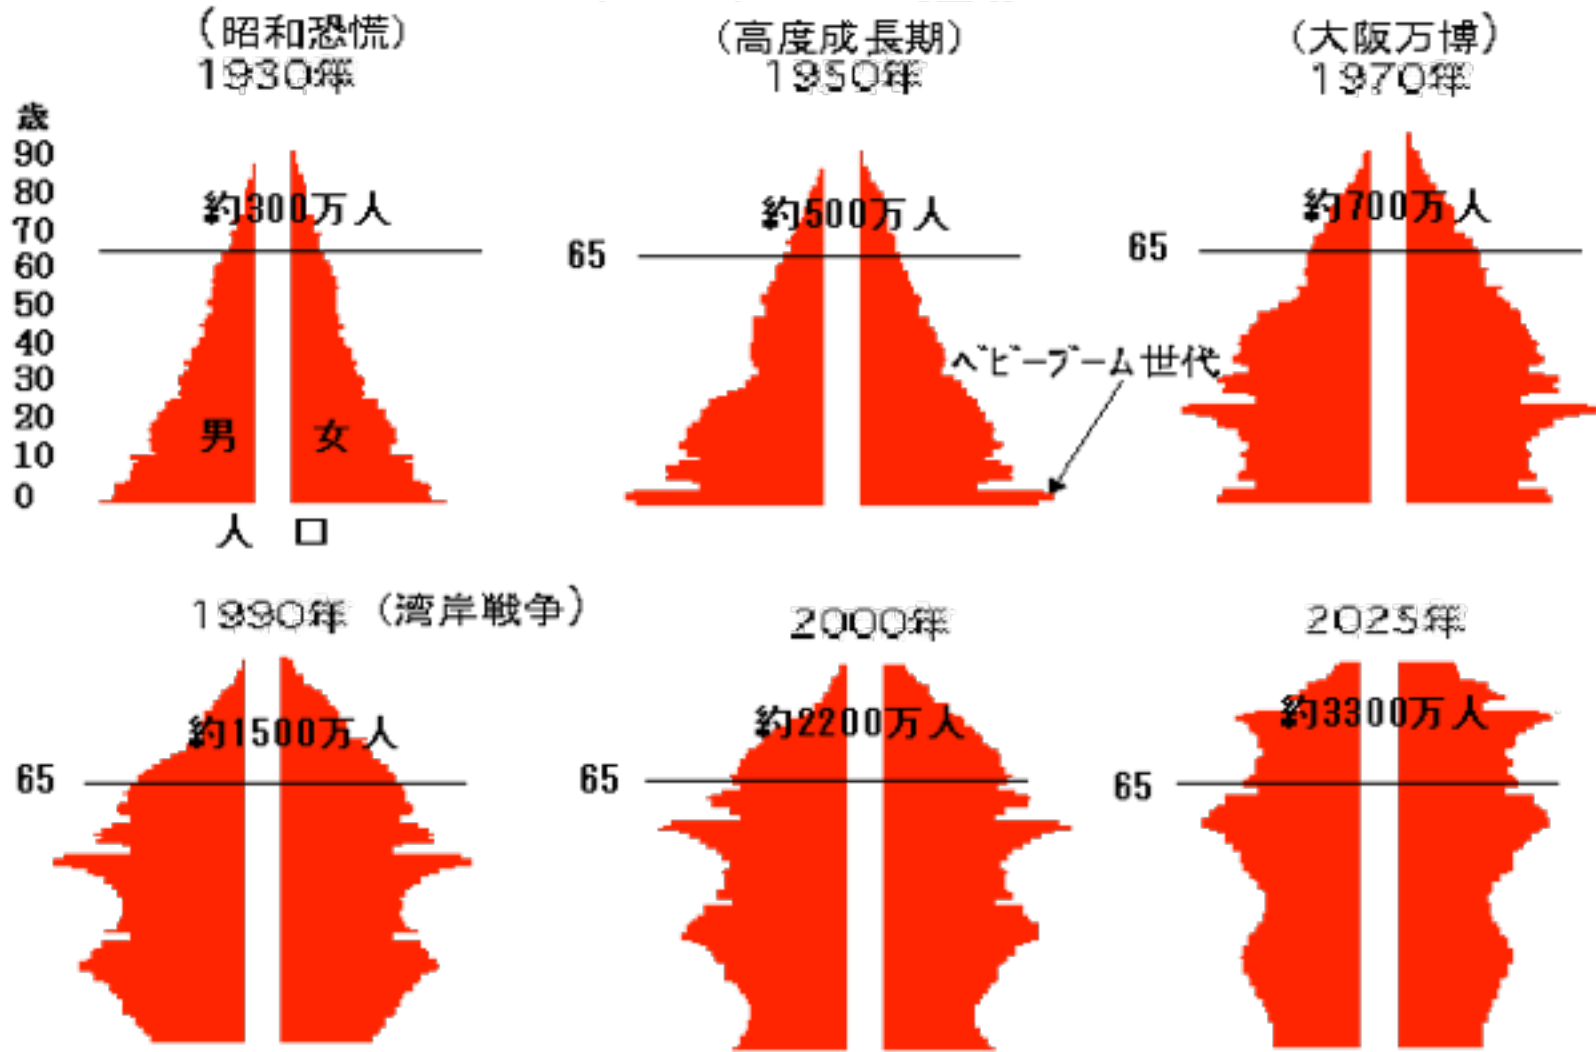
（昭和恐慌）
1930年

歳
90
80
70
60
50
40
30
20
10
0

約300万人
男
女
人　口

（高度成長期）
1950年
約500万人
65
ベビーブーム世代

（大阪万博）
1970年
約700万人
65

1990年（湾岸戦争）
約1500万人
65

2000年
約2200万人
65

2025年
約3300万人
65